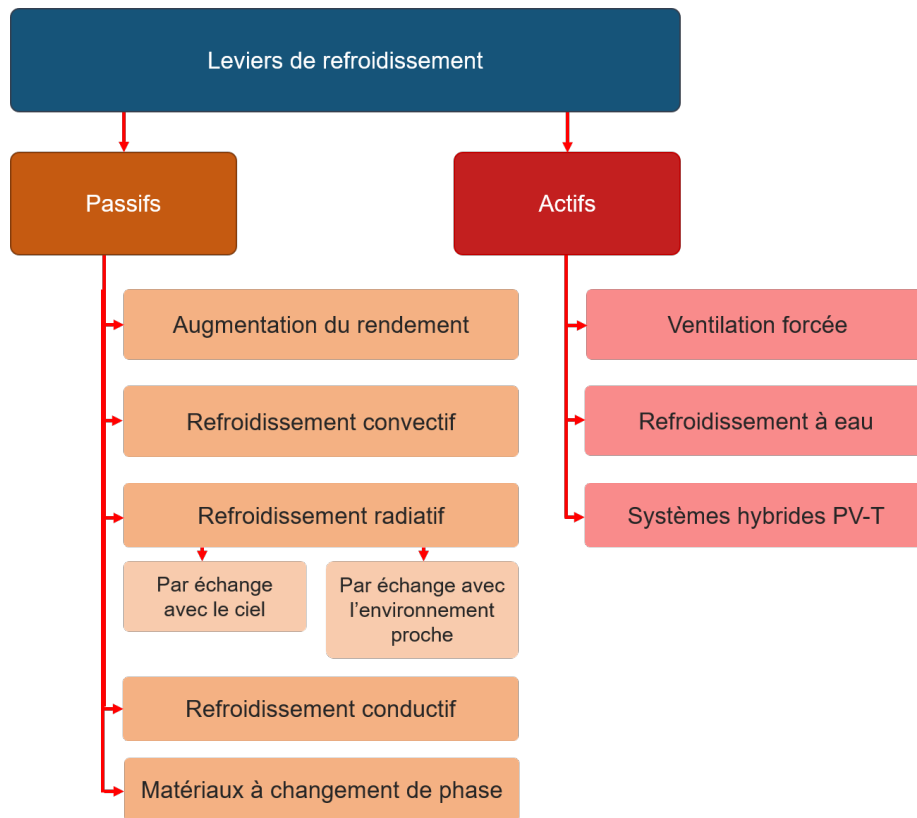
Leviers de refroidissement

Passifs

Actifs

Augmentation du rendement

Refroidissement convectif

Refroidissement radiatif

Par échange avec le ciel

Par échange avec l'environnement proche

Refroidissement conductif

Matériaux à changement de phase

Ventilation forcée

Refroidissement à eau

Systèmes hybrides PV-T